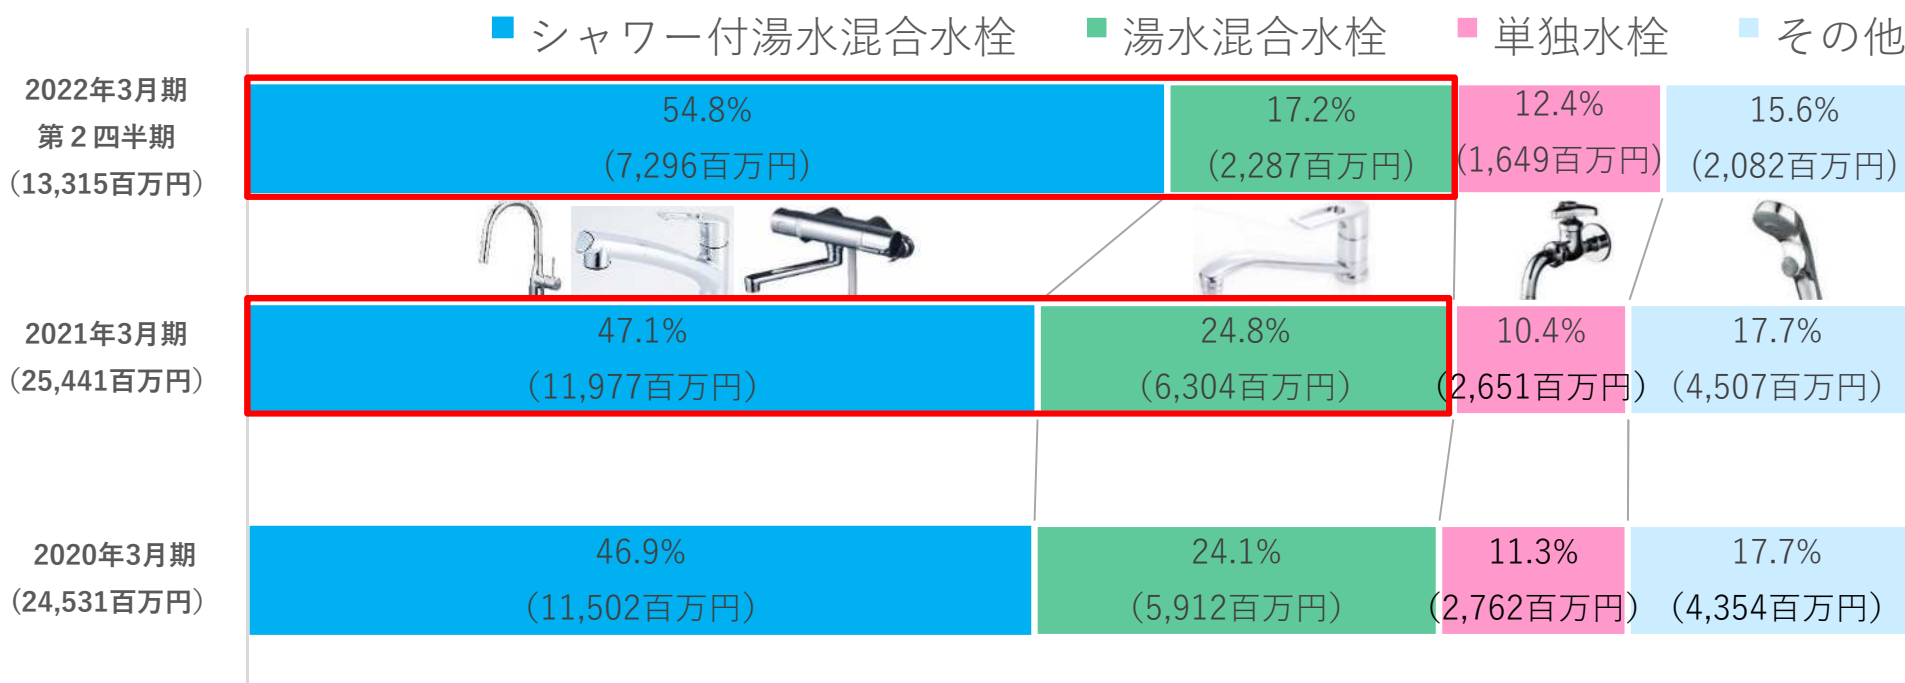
シャワー付湯水混合水栓 湯水混合水栓 単独水栓 その他

2022年3月期
第２四半期
（13,315百万円）

54.8%
（7,296百万円）

17.2%
（2,287百万円）

12.4%
（1,649百万円）

15.6%
（2,082百万円）

2021年3月期
（25,441百万円）

47.1%
（11,977百万円）

24.8%
（6,304百万円）

10.4%
（2,651百万円）

17.7%
（4,507百万円）

2020年3月期
（24,531百万円）

46.9%
（11,502百万円）

24.1%
（5,912百万円）

11.3%
（2,762百万円）

17.7%
（4,354百万円）